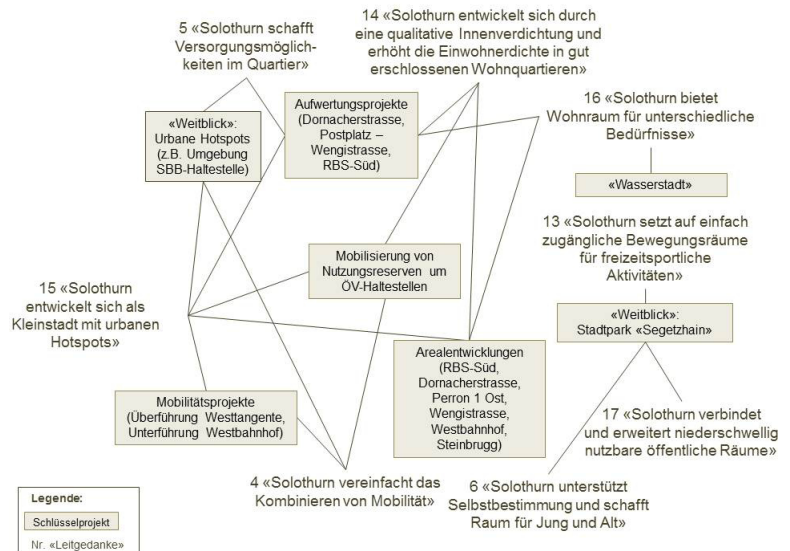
5 «Solothurn schafft Versorgungsmöglichkeiten im Quartier»

14 «Solothurn entwickelt sich durch eine qualitative Innenverdichtung und erhöht die Einwohnerdichte in gut erschlossenen Wohnquartieren»

«Weitblick»: Urbane Hotspots (z.B. Umgebung SBB-Haltestelle)

Aufwertungsprojekte (Dornacherstrasse, Postplatz – Wengistrasse, RBS-Süd)

16 «Solothurn bietet Wohnraum für unterschiedliche Bedürfnisse»

«Wasserstadt»

13 «Solothurn setzt auf einfach zugängliche Bewegungsräume für freizeitsportliche Aktivitäten»

Mobilisierung von Nutzungsreserven um ÖV-Haltestellen

15 «Solothurn entwickelt sich als Kleinstadt mit urbanen Hotspots»

«Weitblick»: Stadtpark «Segetzhain»

Arealentwicklungen (RBS-Süd, Dornacherstrasse, Perron 1 Ost, Wengistrasse, Westbahnhof, Steinbrugg)

Mobilitätsprojekte (Überführung Westtangente, Unterführung Westbahnhof)

17 «Solothurn verbindet und erweitert niederschwellig nutzbare öffentliche Räume»

4 «Solothurn vereinfacht das Kombinieren von Mobilität»

6 «Solothurn unterstützt Selbstbestimmung und schafft Raum für Jung und Alt»

Legende:
Schlüsselprojekt
Nr. «Leitgedanke»